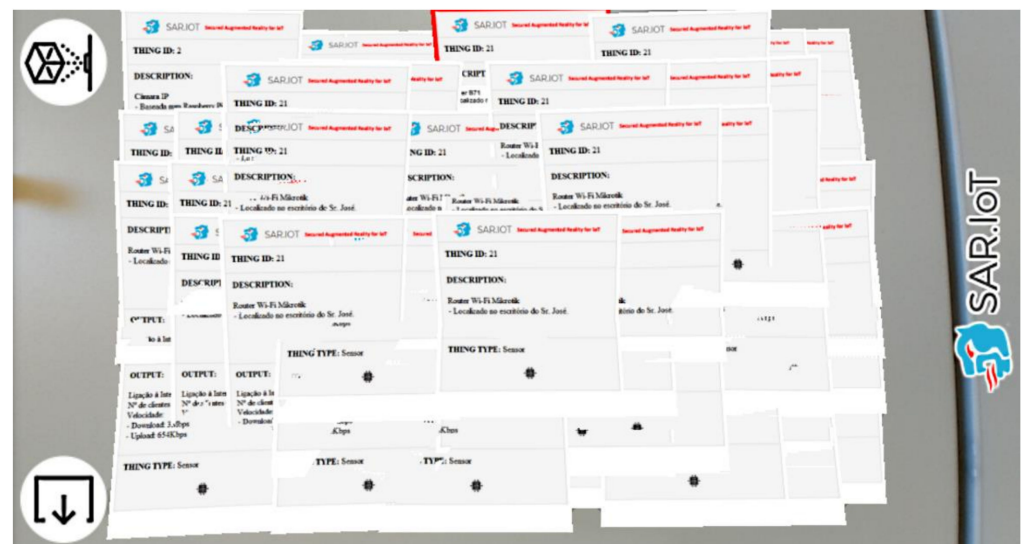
SAR.IOT Secured Augmented Reality for IoT

THING ID: 2

DESCRIPTION:

Câmara IP
- Baseada num Raspberry Pi

OUTPUT:

Ligação à Inte
Nº de clientes
Velocidade:
- Download: 3.xKbps
- Upload: 654Kbps

THING TYPE: Sensor

SAR.IOT Secured Augmented Reality for IoT

THING ID: 21

DESCRIPTION:

Router Wi-Fi Mikrotik
- Localizado no escritório do Sr. José.

THING TYPE: Sensor

SAR.IOT Secured Augmented Reality for IoT

THING ID: 21

DESCRIPTION:

Router Wi-Fi Mikrotik
- Localizado no escritório do Sr. José.

THING TYPE: Sensor

SAR.IOT Secured Augmented Reality for IoT

THING ID: 21

DESCRIPTION:

Router Wi-Fi Mikrotik
- Localizado no escritório do Sr. José.

THING TYPE: Sensor

SAR.IoT